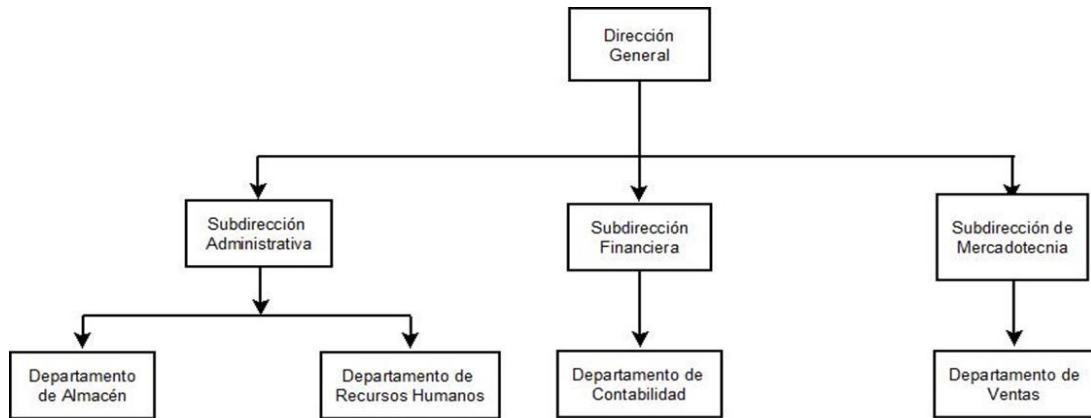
Dirección General

Subdirección Administrativa

Subdirección Financiera

Subdirección de Mercadotecnia

Departamento de Almacén

Departamento de Recursos Humanos

Departamento de Contabilidad

Departamento de Ventas